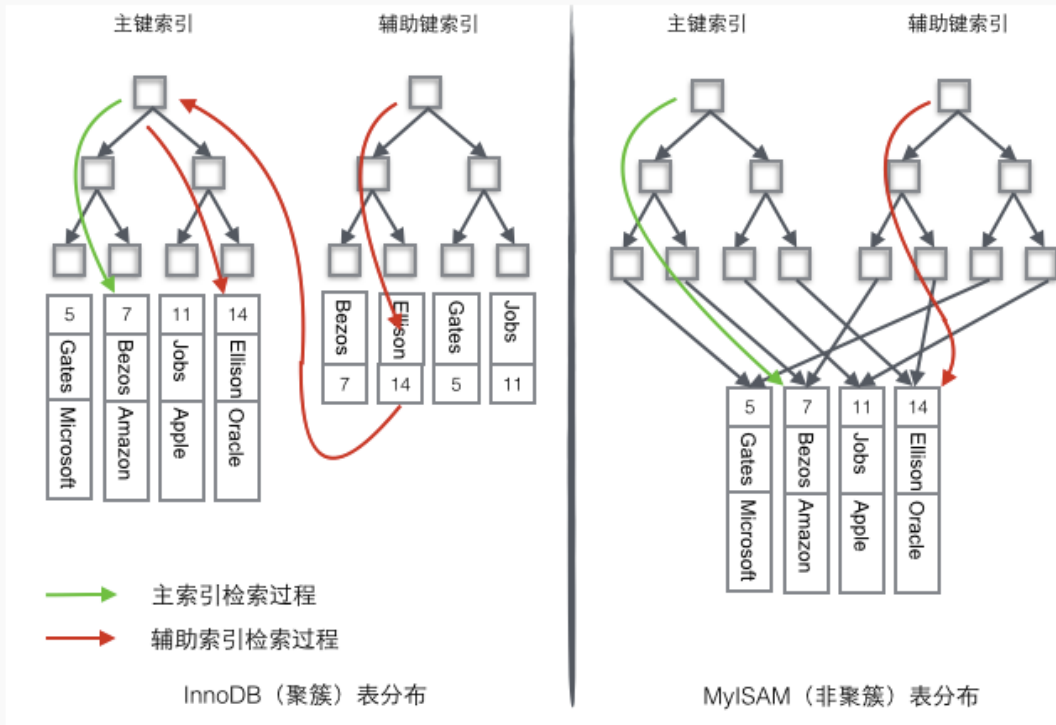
主键索引

辅助键索引

| 5 | 7 | 11 | 14 |
|---|---|---|---|
| Gates | Bezos | Jobs | Ellison |
| Microsoft | Amazon | Apple | Oracle |

| Bezos | Ellison | Gates | Jobs |
|---|---|---|---|
| 7 | 14 | 5 | 11 |

主索引检索过程

辅助索引检索过程

InnoDB（聚簇）表分布

主键索引

辅助键索引

| 5 | 7 | 11 | 14 |
|---|---|---|---|
| Gates | Bezos | Jobs | Ellison |
| Microsoft | Amazon | Apple | Oracle |

MyISAM（非聚簇）表分布